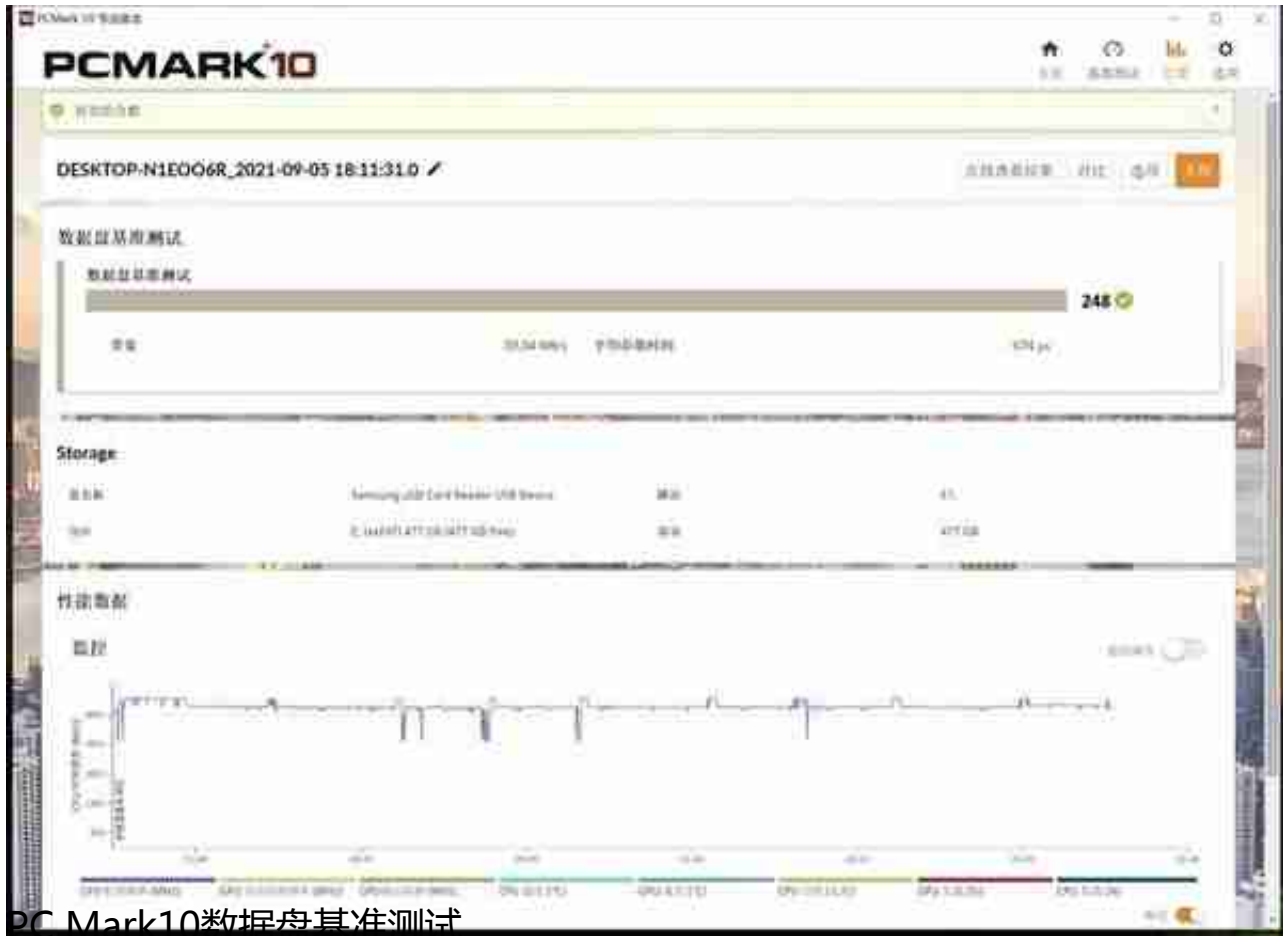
PCMARK10

DESKTOP-N1EOO6R_2021-09-05 18:11:31.0

数据盘基准测试

数据盘基准测试

248

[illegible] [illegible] MB/s 平均访问时间 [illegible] μs

Storage

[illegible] Samsung USB Card Reader USB Device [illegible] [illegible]

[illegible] E: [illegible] 477 GB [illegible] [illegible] 477 GB

性能数据

监控

PC Mark10数据盘基准测试